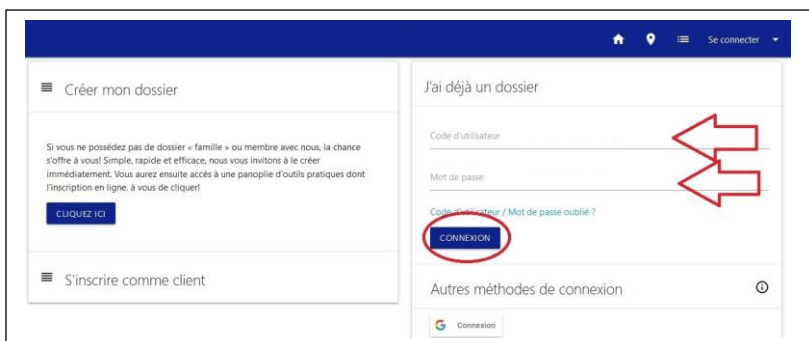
Se connecter

Créer mon dossier

Si vous ne possédez pas de dossier « famille » ou membre avec nous, la chance s'offre à vous! Simple, rapide et efficace, nous vous invitons à le créer immédiatement. Vous aurez ensuite accès à une panoplie d'outils pratiques dont l'inscription en ligne. à vous de cliquer!

CLIQUEZ ICI

S'inscrire comme client

J'ai déjà un dossier

Code d'utilisateur

Mot de passe

Code d'utilisateur / Mot de passe oublié ?

CONNEXION

Autres méthodes de connexion

Connexion